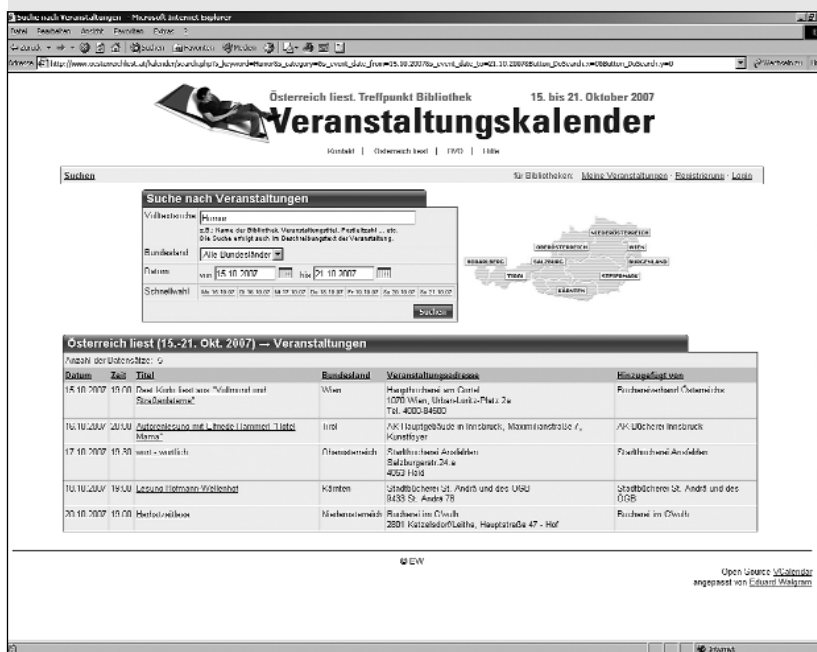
Suche nach Veranstaltungen - Microsoft Internet Explorer

Datei Bearbeiten Ansicht Favoriten Extras ?

Zurück Suchen Favoriten Medien

Adresse http://www.oesterreichliest.at/kalender/search.php?s_keyword=Humor&s_category=&s_event_date_from=15.10.2007&s_event_date_to=21.10.2007&Button_DoSearch.x=0&Button_DoSearch.y=0 Wechseln zu

Österreich liest. Treffpunkt Bibliothek 15. bis 21. Oktober 2007

Veranstaltungskalender

Kontakt | Österreich liest | DVD | Hilfe

Suchen

für Bibliotheken: Meine Veranstaltungen · Registrierung · Login

Suche nach Veranstaltungen

Volltextsuche Humor

z.B.: Name der Bibliothek, Veranstaltungstitel, Postleitzahl ... etc. Die Suche erfolgt auch im Beschreibungstext der Veranstaltung.

Bundesland Alle Bundesländer

Datum von 15.10.2007 bis 21.10.2007

Schnellwahl Mo 15.10.07 Di 16.10.07 Mi 17.10.07 Do 18.10.07 Fr 19.10.07 Sa 20.10.07 So 21.10.07

Suchen

NIEDERÖSTERREICH OBERÖSTERREICH WIEN VORARLBERG SALZBURG BURGENLAND TIROL STEIERMARK KÄRNTEN

Österreich liest (15.-21. Okt. 2007) → Veranstaltungen

Anzahl der Datensätze: 5

| Datum | Zeit | Titel | Bundesland | Veranstaltungsadresse | Hinzugefügt von |
|---|---|---|---|---|---|
| 15.10.2007 | 10:00 | Desi Kiefer liest aus "Vollmond und Straßenlaterne" | Wien | Hauptbücherei am Gürtel 1070 Wien, Urban-Loritz-Platz 2a Tel. 4000-84500 | Büchereiverband Österreichs |
| 16.10.2007 | 20:00 | Autorenlesung mit Lillmode (Lommer) "Hotel Mama" | Tirol | AK Hauptgebäude in Innsbruck, Maximilianstraße 7, Kunstfoyer | AK Bücherei Innsbruck |
| 17.10.2007 | 19:30 | west - westlich | Oberösterreich | Stadtbücherei Ansfelden Salzburgerstr. 24 a 4053 Haid | Stadtbücherei Ansfelden |
| 18.10.2007 | 19:00 | Lesung Hofmann-Wellenhof | Kärnten | Stadtbücherei St. Andrä und des ÖGB 9433 St. Andrä 78 | Stadtbücherei St. Andrä und des ÖGB |
| 20.10.2007 | 10:00 | Herbstzeitlose | Niederösterreich | Bücherei im Ghulh 2801 Katzelsdorf/Leitha, Hauptstraße 47 - Hof | Bücherei im Ghulh |

©EW

Open Source VCalendar angepasst von Eduard Walgram

Internet